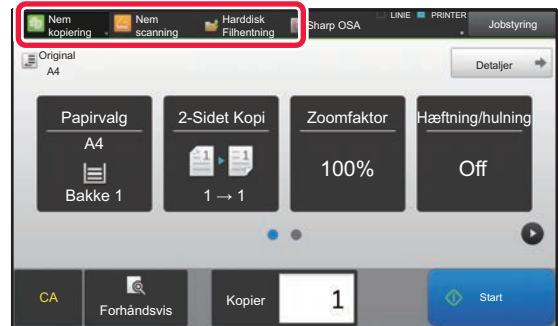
Nem kopiering
Nem scanning
Harddisk Filhentning
Sharp OSA
LINIE PRINTER
Jobstyring

Original A4
Detaljer

Papirvalg
A4
Bakke 1

2-Sidet Kopi
1 → 1

Zoomfaktor
100%

Hæftning/hulning
Off

CA
Forhåndsvis
Kopier
1
Start